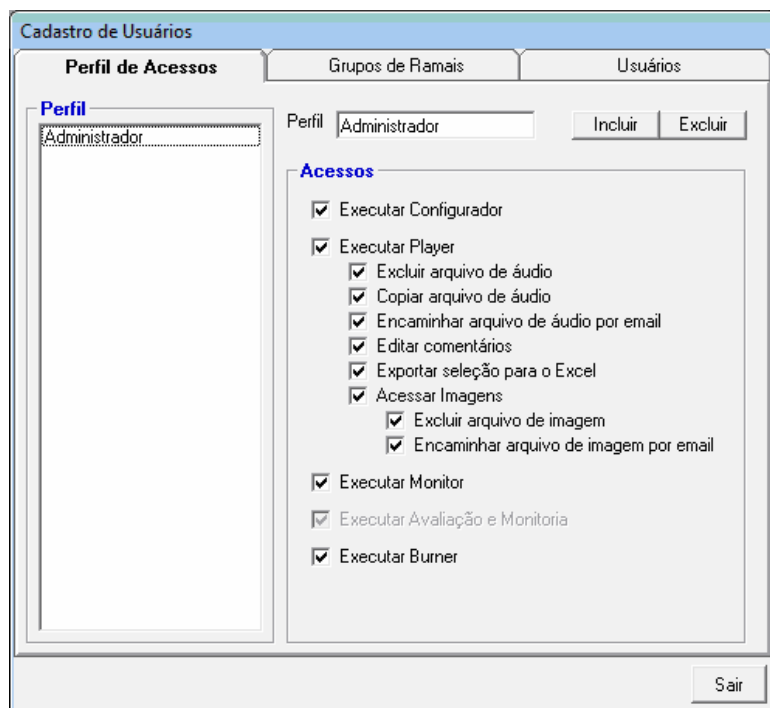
Cadastro de Usuários

Perfil de Acessos | Grupos de Ramais | Usuários

Perfil
Administrador

Perfil Administrador
Incluir
Excluir

Acessos
Executar Configurador
Executar Player
Excluir arquivo de áudio
Copiar arquivo de áudio
Encaminhar arquivo de áudio por email
Editar comentários
Exportar seleção para o Excel
Acessar Imagens
Excluir arquivo de imagem
Encaminhar arquivo de imagem por email
Executar Monitor
Executar Avaliação e Monitoria
Executar Burner

Sair